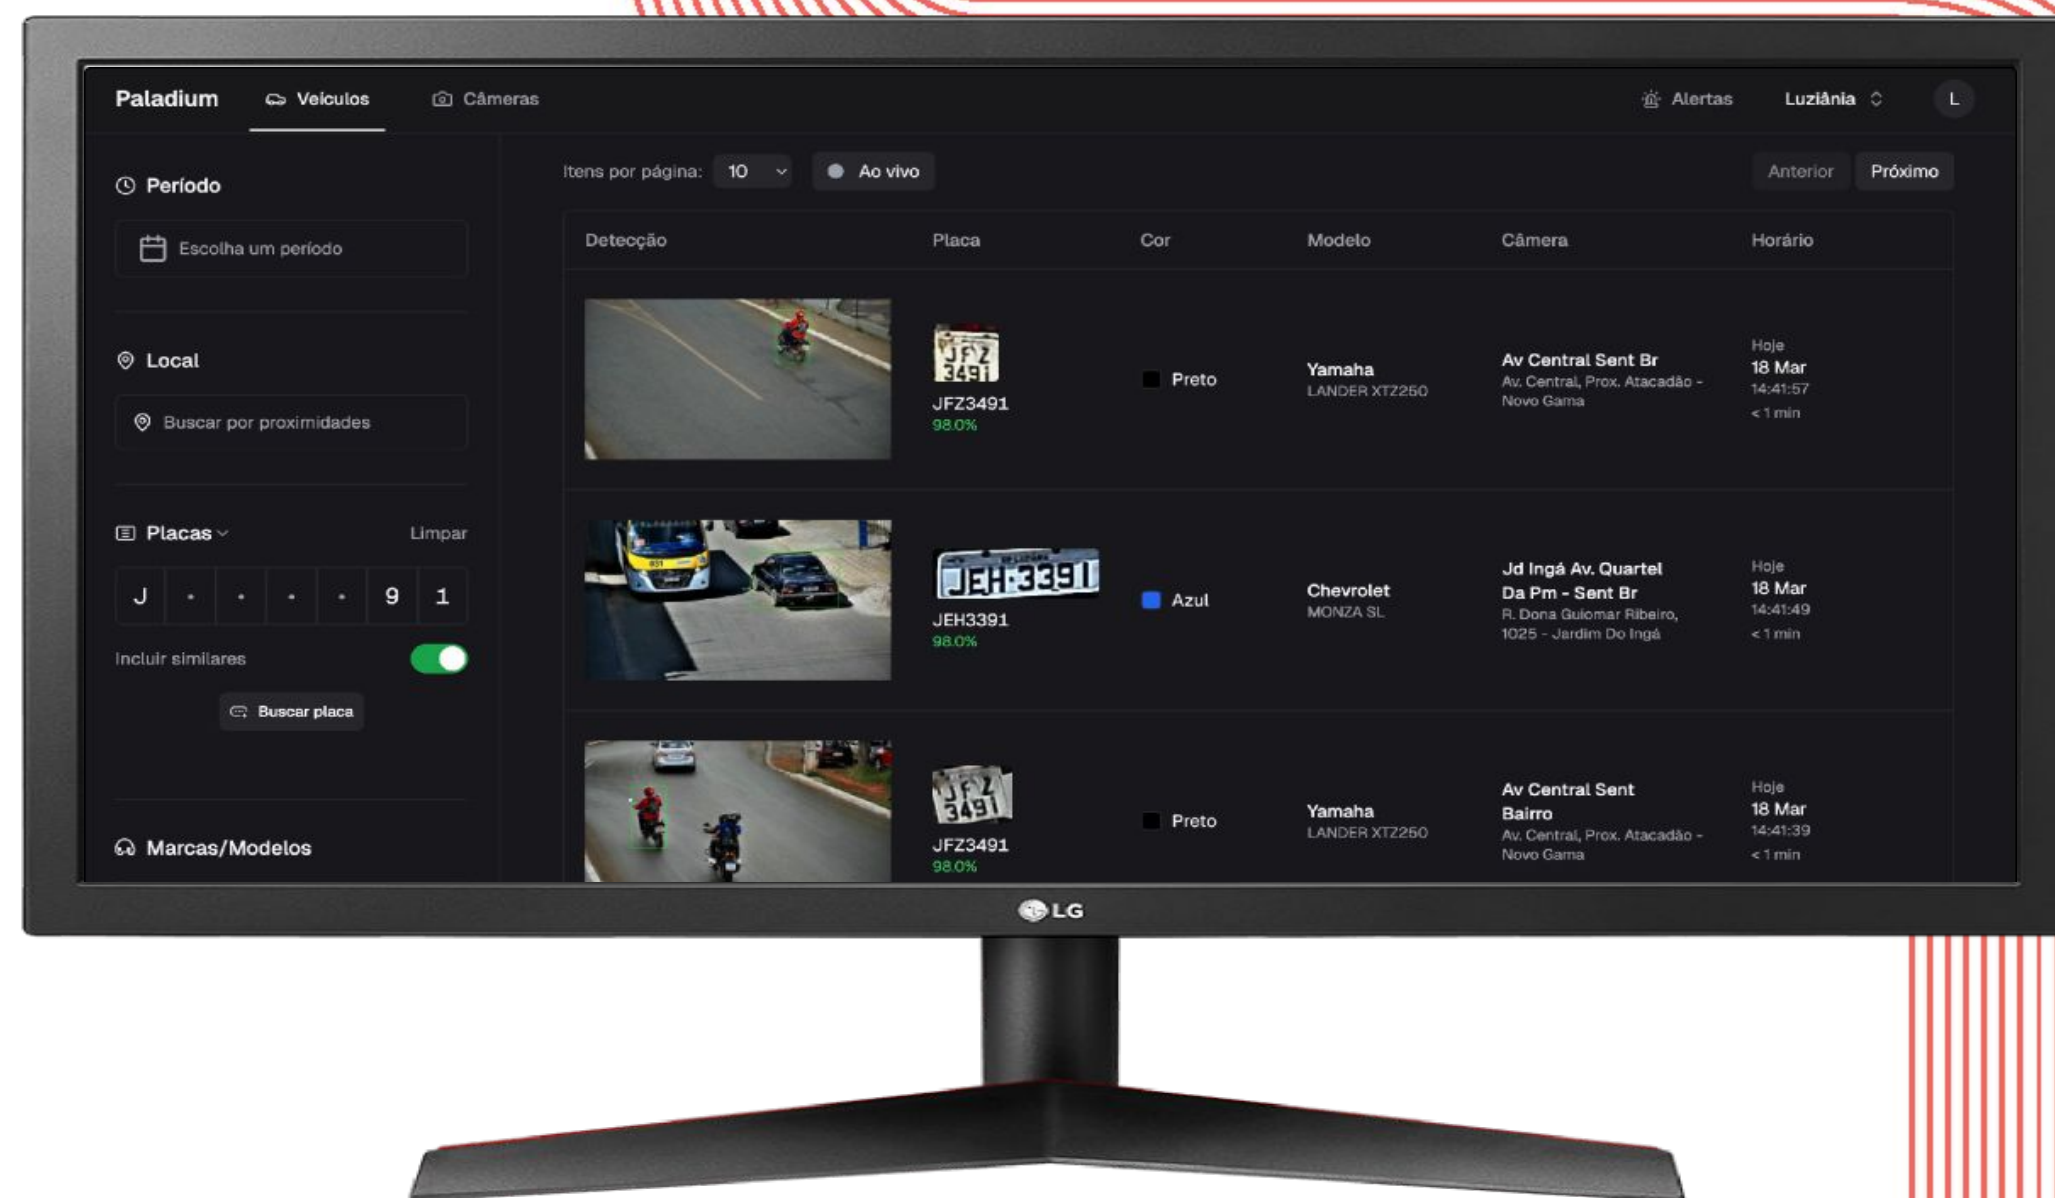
Paladium Veículos Câmeras Alertas Luziânia L

Período

Escolha um período

Local

Buscar por proximidades

Placas Limpar

| J | · | · | · | · | 9 | 1 |
|---|---|---|---|---|---|---|

Incluir similares

Buscar placa

Marcas/Modelos

Itens por página: 10 Ao vivo Anterior Próximo

| Detecção | Placa | Cor | Modelo | Câmera | Horário |
|---|---|---|---|---|---|
| | JFZ 3491 JFZ3491 98.0% | Preto | Yamaha LANDER XTZ250 | Av Central Sent Br Av. Central, Prox. Atacadão - Novo Gama | Hoje 18 Mar 14:41:57 < 1 min |
| | JEH·3391 JEH3391 98.0% | Azul | Chevrolet MONZA SL | Jd Ingá Av. Quartel Da Pm - Sent Br R. Dona Guiomar Ribeiro, 1025 - Jardim Do Ingá | Hoje 18 Mar 14:41:49 < 1 min |
| | JFZ 3491 JFZ3491 98.0% | Preto | Yamaha LANDER XTZ250 | Av Central Sent Bairro Av. Central, Prox. Atacadão - Novo Gama | Hoje 18 Mar 14:41:39 < 1 min |

LG